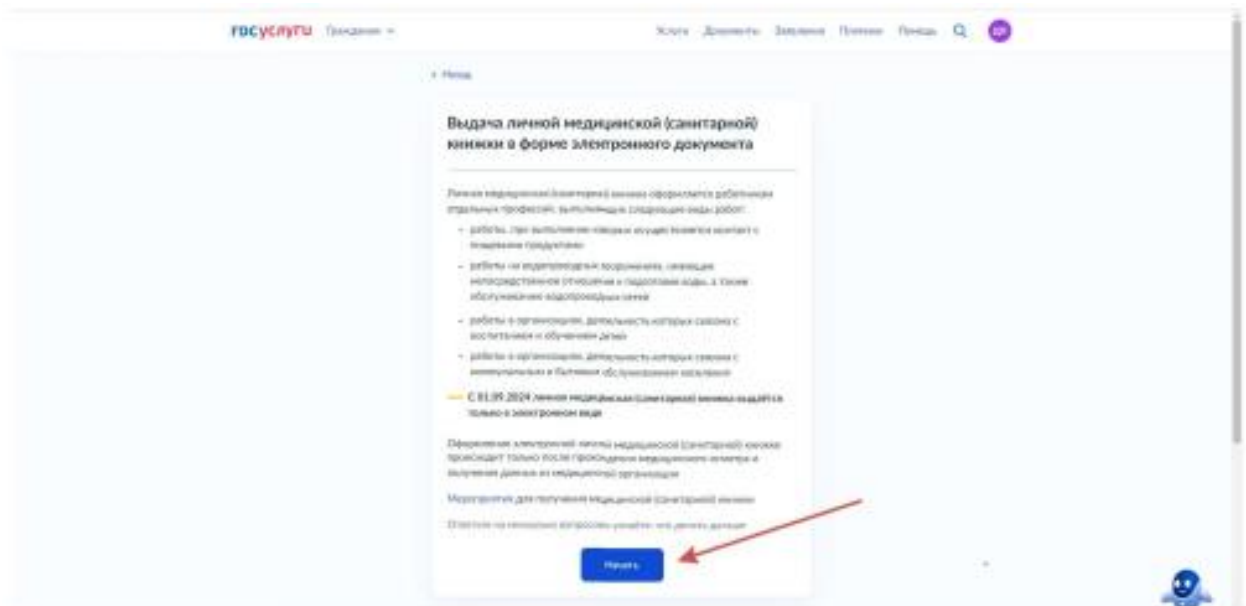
госуслуги Гражданам

Услуги Документы Заявления Платежи Помощь

< Назад

Выдача личной медицинской (санитарной) книжки в форме электронного документа

Личная медицинская (санитарная) книжка оформляется работникам отдельных профессий, выполняющих следующие виды работ:

- работы, при выполнении которых осуществляется контакт с пищевыми продуктами
- работы на водопроводных сооружениях, связанные непосредственно с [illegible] и подготовкой воды, а также обслуживанием водопроводных сетей
- работы в организациях, деятельность которых связана с воспитанием и обучением детей
- работы в организациях, деятельность которых связана с коммунальным и бытовым обслуживанием населения

С 01.09.2024 личная медицинская (санитарная) книжка выдаётся только в электронном виде

Оформление электронной личной медицинской (санитарной) книжки происходит только после прохождения медицинского осмотра и получения данных из медицинской организации

Мероприятия для получения медицинской (санитарной) книжки

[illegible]

Начать